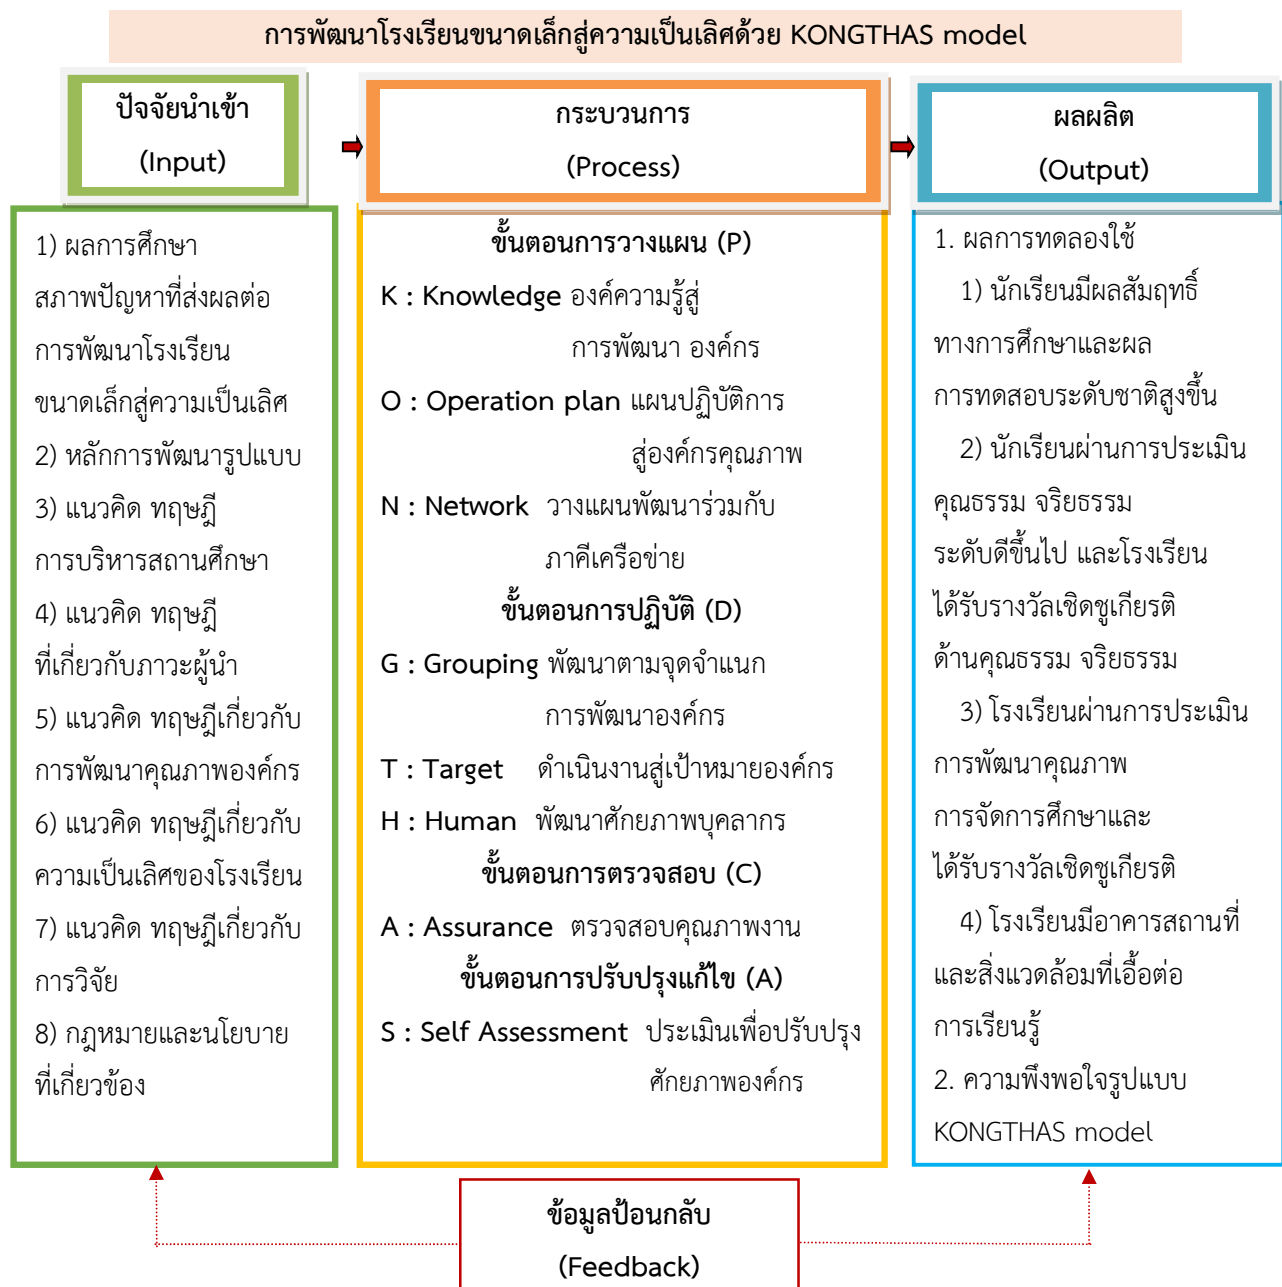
การพัฒนาโรงเรียนขนาดเล็กสู่ความเป็นเลิศด้วย KONGTHAS model

ปัจจัยนำเข้า
(Input)

กระบวนการ
(Process)

ผลผลิต
(Output)

1) ผลการศึกษาสภาพปัญหาที่ส่งผลต่อการพัฒนาโรงเรียนขนาดเล็กสู่ความเป็นเลิศ
2) หลักการพัฒนารูปแบบ
3) แนวคิด ทฤษฎีการบริหารสถานศึกษา
4) แนวคิด ทฤษฎีที่เกี่ยวกับภาวะผู้นำ
5) แนวคิด ทฤษฎีเกี่ยวกับการพัฒนาคุณภาพองค์กร
6) แนวคิด ทฤษฎีเกี่ยวกับความเป็นเลิศของโรงเรียน
7) แนวคิด ทฤษฎีเกี่ยวกับการวิจัย
8) กฎหมายและนโยบายที่เกี่ยวข้อง

ขั้นตอนการวางแผน (P)
K : Knowledge องค์ความรู้สู่การพัฒนา องค์กร
O : Operation plan แผนปฏิบัติการสู่องค์กรคุณภาพ
N : Network วางแผนพัฒนาร่วมกับภาคีเครือข่าย
ขั้นตอนการปฏิบัติ (D)
G : Grouping พัฒนาตามจุดจำแนกการพัฒนาองค์กร
T : Target ดำเนินงานสู่เป้าหมายองค์กร
H : Human พัฒนาศักยภาพบุคลากร
ขั้นตอนการตรวจสอบ (C)
A : Assurance ตรวจสอบคุณภาพงาน
ขั้นตอนการปรับปรุงแก้ไข (A)
S : Self Assessment ประเมินเพื่อปรับปรุงศักยภาพองค์กร

1. ผลการทดลองใช้
1) นักเรียนมีผลสัมฤทธิ์ทางการศึกษาและผลการทดสอบระดับชาติสูงขึ้น
2) นักเรียนผ่านการประเมินคุณธรรม จริยธรรมระดับดีขึ้นไป และโรงเรียนได้รับรางวัลเชิดชูเกียรติด้านคุณธรรม จริยธรรม
3) โรงเรียนผ่านการประเมินการพัฒนาคุณภาพการจัดการศึกษาและได้รับรางวัลเชิดชูเกียรติ
4) โรงเรียนมีอาคารสถานที่และสิ่งแวดล้อมที่เอื้อต่อการเรียนรู้
2. ความพึงพอใจรูปแบบ KONGTHAS model

ข้อมูลป้อนกลับ
(Feedback)